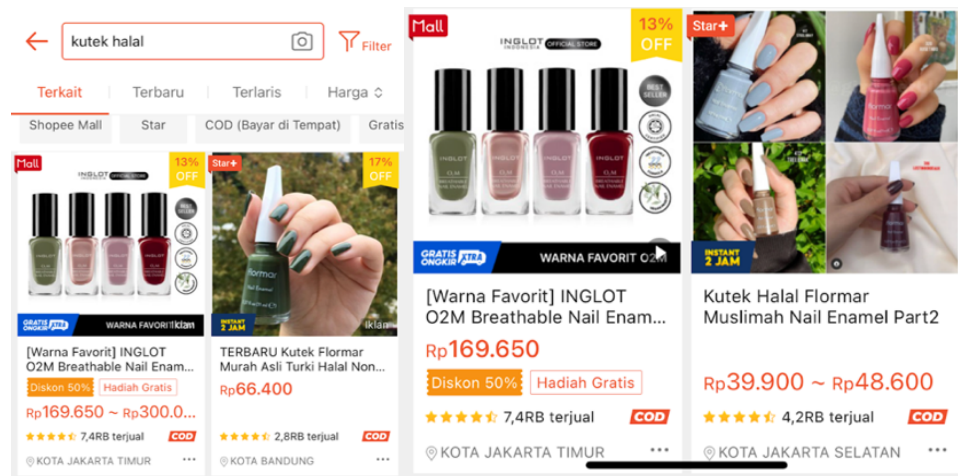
kutek halal

Filter

Terkait | Terbaru | Terlaris | Harga

Shopee Mall | Star | COD (Bayar di Tempat) | Gratis

Mall

INGLOT OFFICIAL STORE

13% OFF

BEST SELLER

GRATIS ONGKIR XTRA

WARNA FAVORIT Iklan

[Warna Favorit] INGLOT O2M Breathable Nail Enam...

Diskon 50% | Hadiah Gratis

Rp169.650 ~ Rp300.0...

7,4RB terjual

COD

KOTA JAKARTA TIMUR

Star+

17% OFF

flormar

INSTANT 2 JAM

Iklan

TERBARU Kutek Flormar Murah Asli Turki Halal Non...

Rp66.400

2,8RB terjual

COD

KOTA BANDUNG

Mall

INGLOT INDONESIA OFFICIAL STORE

13% OFF

BEST SELLER

GRATIS ONGKIR XTRA

WARNA FAVORIT O2M

[Warna Favorit] INGLOT O2M Breathable Nail Enam...

Rp169.650

Diskon 50% | Hadiah Gratis

7,4RB terjual

COD

KOTA JAKARTA TIMUR

Star+

flormar

INSTANT 2 JAM

Kutek Halal Flormar Muslimah Nail Enamel Part2

Rp39.900 ~ Rp48.600

4,2RB terjual

COD

KOTA JAKARTA SELATAN